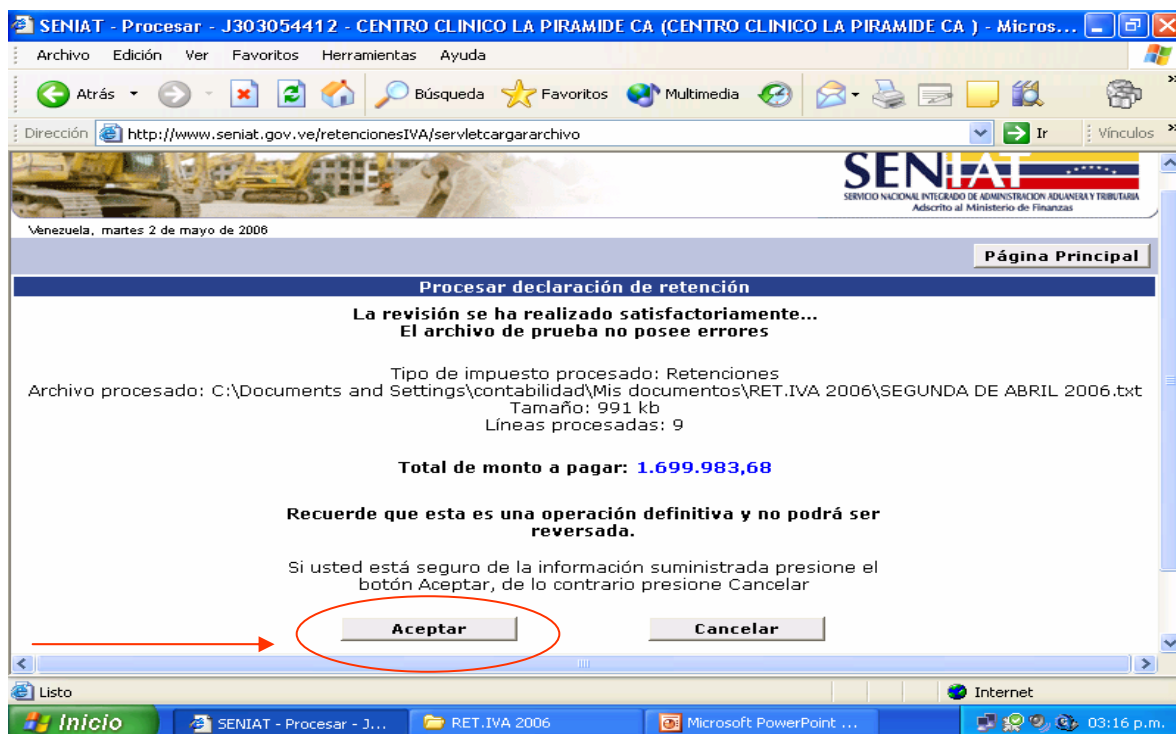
SENIAT - Procesar - J303054412 - CENTRO CLINICO LA PIRAMIDE CA (CENTRO CLINICO LA PIRAMIDE CA ) - Micros...

Archivo Edición Ver Favoritos Herramientas Ayuda

Atrás Búsqueda Favoritos Multimedia

Dirección http://www.seniat.gov.ve/retencionesIVA/servletcargararchivo Ir Vínculos

SENIAT
SERVICIO NACIONAL INTEGRADO DE ADMINISTRACION ADUANERA Y TRIBUTARIA
Adscrito al Ministerio de Finanzas

Venezuela, martes 2 de mayo de 2006

Página Principal

Procesar declaración de retención

La revisión se ha realizado satisfactoriamente...
El archivo de prueba no posee errores

Tipo de impuesto procesado: Retenciones
Archivo procesado: C:\Documents and Settings\contabilidad\Mis documentos\RET.IVA 2006\SEGUNDA DE ABRIL 2006.txt
Tamaño: 991 kb
Líneas procesadas: 9

Total de monto a pagar: 1.699.983,68

Recuerde que esta es una operación definitiva y no podrá ser reversada.

Si usted está seguro de la información suministrada presione el botón Aceptar, de lo contrario presione Cancelar

Aceptar Cancelar

Listo Internet

Inicio SENIAT - Procesar - J... RET.IVA 2006 Microsoft PowerPoint ... 03:16 p.m.